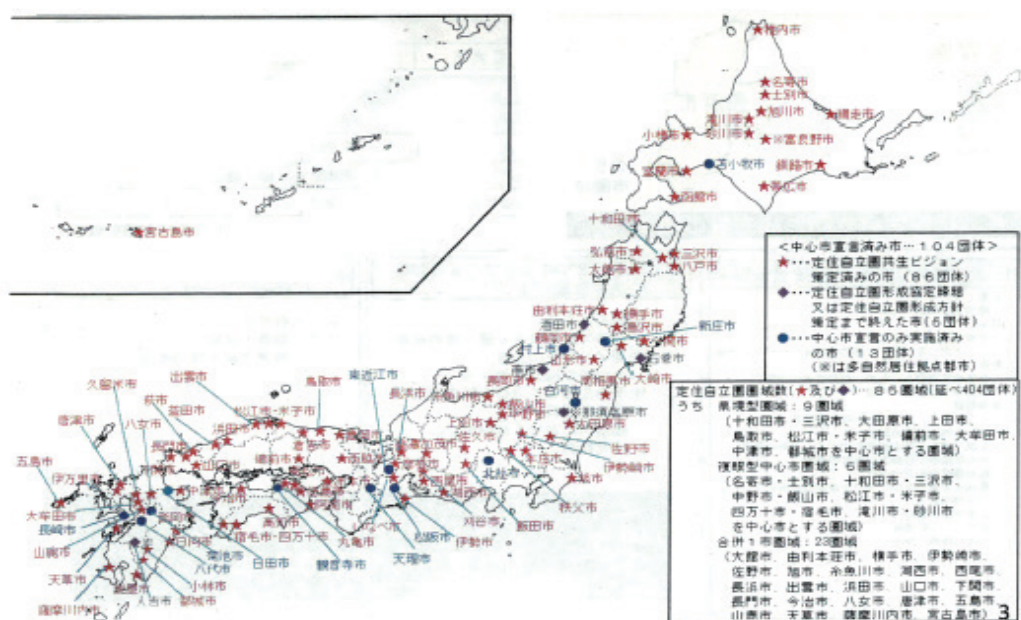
稚内市
名寄市
士別市
旭川市
網走市
滝川市
砂川市
小樽市
※富良野市
苫小牧市
釧路市
室蘭市
帯広市
函館市
宮古島市
十和田市
三沢市
弘前市
八戸市
大館市
<中心市宣言済み市…104団体>
★…定住自立圏共生ビジョン策定済みの市（86団体）
◆…定住自立圏形成協定締結又は定住自立圏形成方針策定まで終えた市（5団体）
●…中心市宣言のみ実施済みの市（13団体）（※は多自然居住拠点都市）
由利本荘市
横手市
酒田市
湯沢市
新庄市
鶴岡市
村上市
山形市
一関市
大崎市
南相馬市
白河市
※新潟県原市
出雲市
鳥取市
東近江市
長浜市
久留米市
萩市
益田市
松江市・米子市
唐津市
八女市
浜田市
倉吉市
五島市
伊万里市
津山市
大牟田市
長崎市
山鹿市
天草市
薩摩川内市
宿毛市・四万十市
日田市
観音寺市
丸亀市
天理市
伊勢市
松阪市
飯田市
伊那市
佐久市
上田市
中野市
北杜市
新城市
刈谷市
長野市
佐野市
伊勢崎市
秩父市
四日市市
定住自立圏圏域数（★及び◆）…85圏域（延べ404団体）
うち　県境型圏域：9圏域
（十和田市・三沢市、大田原市、上田市、鳥取市、松江市・米子市、備前市、大牟田市、中津市、都城市を中心市とする圏域）
複眼型中心市圏域：6圏域
（名寄市・士別市、十和田市・三沢市、中野市・飯山市、松江市・米子市、四万十市・宿毛市、滝川市・砂川市を中心市とする圏域）
合併1市圏域：23圏域
（大館市、由利本荘市、横手市、伊勢崎市、佐野市、加市、糸魚川市、湖西市、西尾市、長浜市、出雲市、浜田市、山口市、下関市、長門市、今治市、八女市、唐津市、五島市、山鹿市、天草市、薩摩川内市、宮古島市）
3